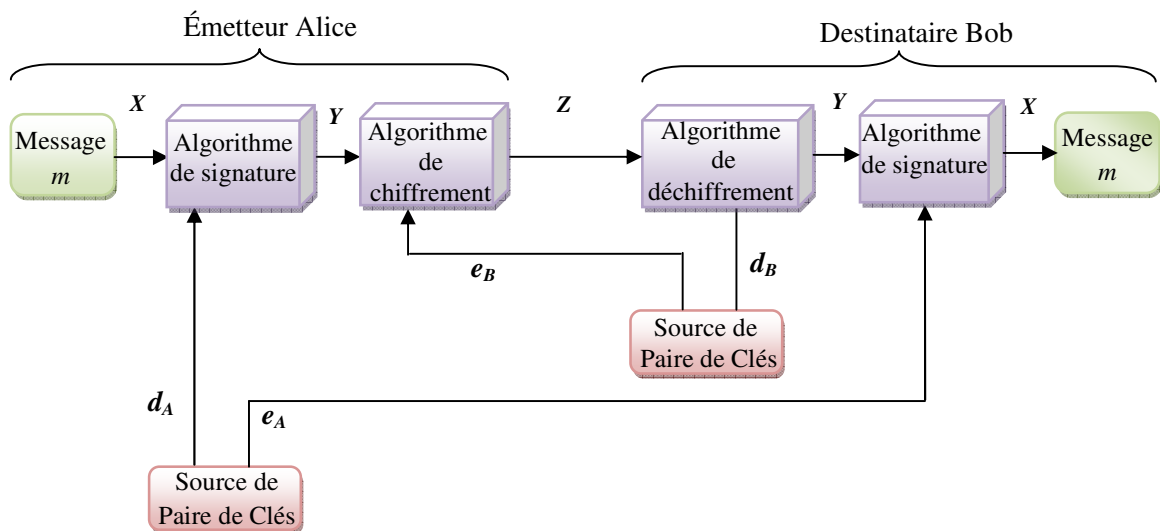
Émetteur Alice

Destinataire Bob

Message $m$

$X$

Algorithme de signature

$Y$

Algorithme de chiffrement

$Z$

Algorithme de déchiffrement

$Y$

Algorithme de signature

$X$

Message $m$

$e_B$

$d_B$

Source de Paire de Clés

$d_A$

$e_A$

Source de Paire de Clés